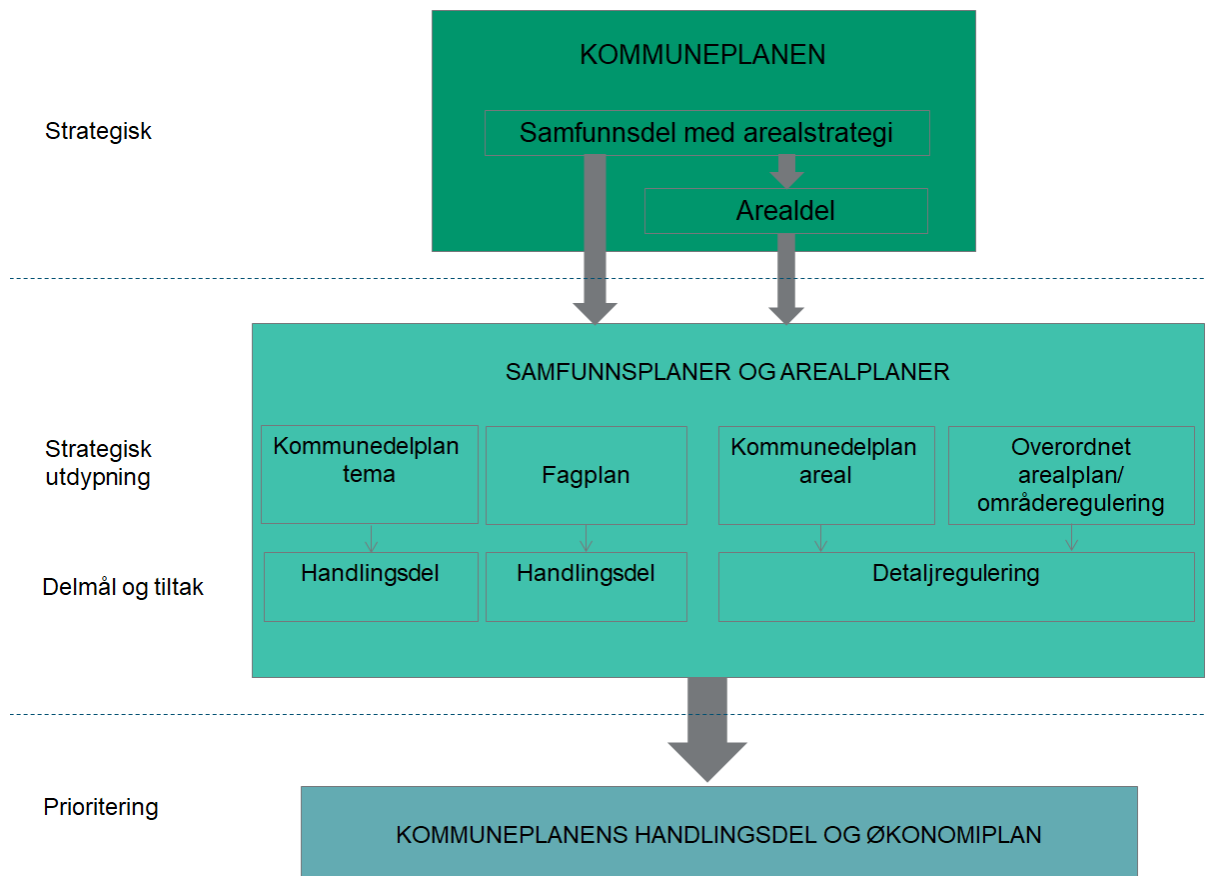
KOMMUNEPLANEN

Strategisk

Samfunnsdel med arealstrategi

Arealdel

SAMFUNNSPLANER OG AREALPLANER

Strategisk utdypning

Kommunedelplan tema

Fagplan

Kommunedelplan areal

Overordnet arealplan/ områderegulering

Delmål og tiltak

Handlingsdel

Handlingsdel

Detaljregulering

Prioritering

KOMMUNEPLANENS HANDLINGSDEL OG ØKONOMIPLAN